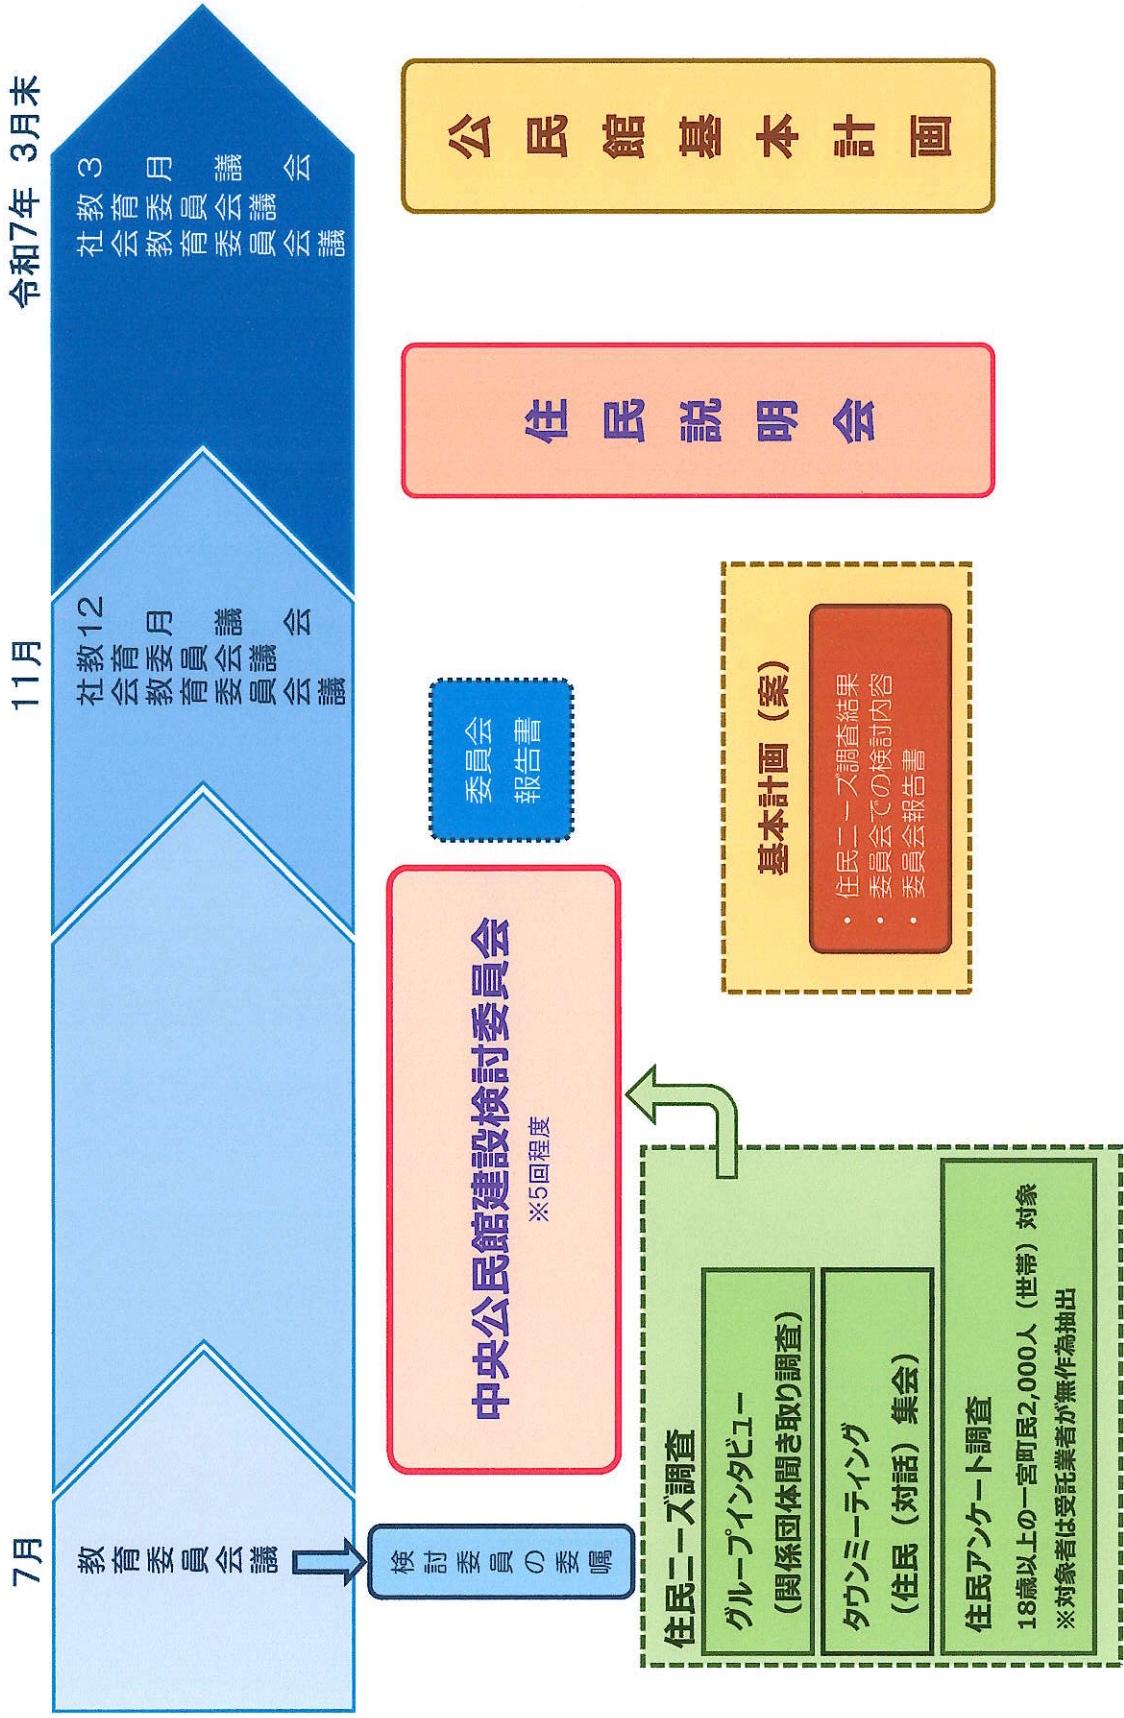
7月

教育委員会議

検討委員の委嘱

住民ニーズ調査

グループインタビュー（関係団体聞き取り調査）

タウンミーティング（住民（対話）集会）

住民アンケート調査

18歳以上の一宮町民2,000人（世帯）対象

※対象者は受託業者が無作為抽出

中央公民館建設検討委員会

※5回程度

委員会報告書

11月

12月

社会教育委員会議

教育委員会議

基本計画（案）

・住民ニーズ調査結果
・委員会での検討内容
・委員会報告書

住民説明会

令和7年 3月末

3月

社会教育委員会議

教育委員会議

公民館基本計画